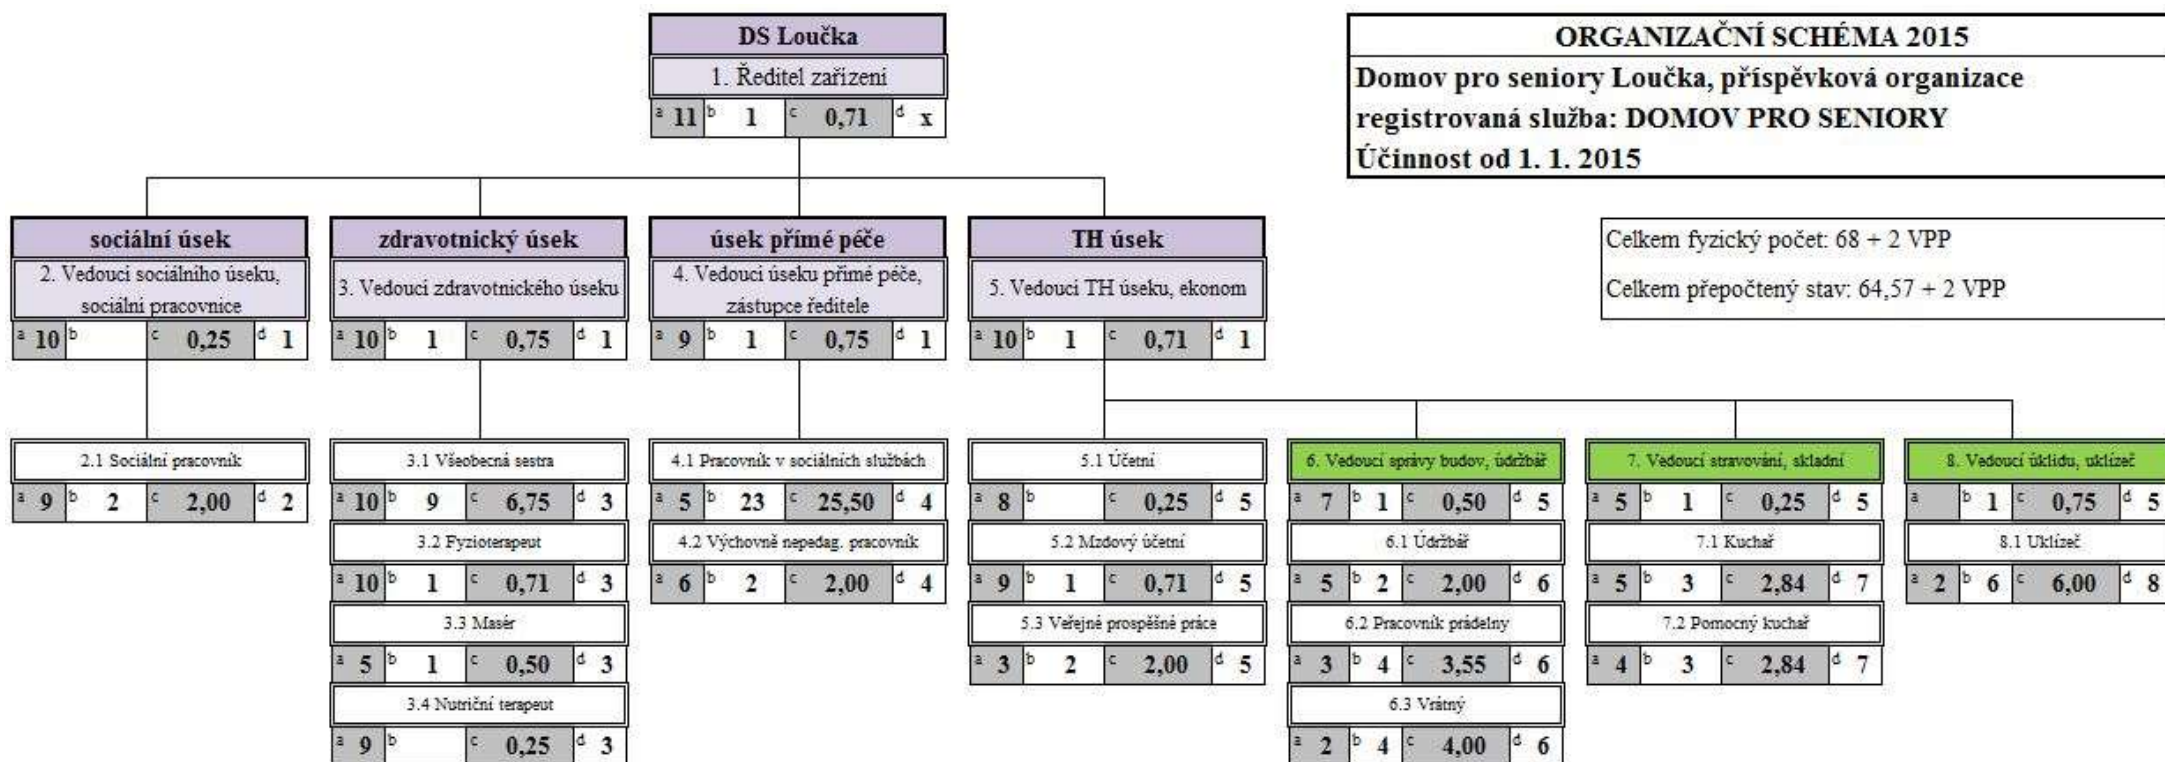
DS Loučka
1. Ředitel zařízení
a 11 b 1 c 0,71 d x

ORGANIZAČNÍ SCHÉMA 2015
Domov pro seniory Loučka, příspěvková organizace
registrovaná služba: DOMOV PRO SENIORY
Účinnost od 1. 1. 2015

sociální úsek
2. Vedoucí sociálního úseku, sociální pracovnice
a 10 b c 0,25 d 1

zdravotnický úsek
3. Vedoucí zdravotnického úseku
a 10 b 1 c 0,75 d 1

úsek přímé péče
4. Vedoucí úseku přímé péče, zástupce ředitele
a 9 b 1 c 0,75 d 1

TH úsek
5. Vedoucí TH úseku, ekonom
a 10 b 1 c 0,71 d 1

Celkem fyzický počet: 68 + 2 VPP

Celkem přepočtený stav: 64,57 + 2 VPP

2.1 Sociální pracovník
a 9 b 2 c 2,00 d 2

3.1 Všeobecná sestra
a 10 b 9 c 6,75 d 3
3.2 Fyzioterapeut
a 10 b 1 c 0,71 d 3
3.3 Masér
a 5 b 1 c 0,50 d 3
3.4 Nutriční terapeut
a 9 b c 0,25 d 3

4.1 Pracovník v sociálních službách
a 5 b 23 c 25,50 d 4
4.2 Výchovně nepedag. pracovník
a 6 b 2 c 2,00 d 4

5.1 Účetní
a 8 b c 0,25 d 5
5.2 Mzdový účetní
a 9 b 1 c 0,71 d 5
5.3 Veřejně prospěšné práce
a 3 b 2 c 2,00 d 5

6. Vedoucí správy budov, údržbář
a 7 b 1 c 0,50 d 5
6.1 Údržbář
a 5 b 2 c 2,00 d 6
6.2 Pracovník prádelny
a 3 b 4 c 3,55 d 6
6.3 Vrátný
a 2 b 4 c 4,00 d 6

7. Vedoucí stravování, skladní
a 5 b 1 c 0,25 d 5
7.1 Kuchař
a 5 b 3 c 2,84 d 7
7.2 Pomocný kuchař
a 4 b 3 c 2,84 d 7

8. Vedoucí úklidu, uklízeč
a b 1 c 0,75 d 5
8.1 Uklízeč
a 2 b 6 c 6,00 d 8